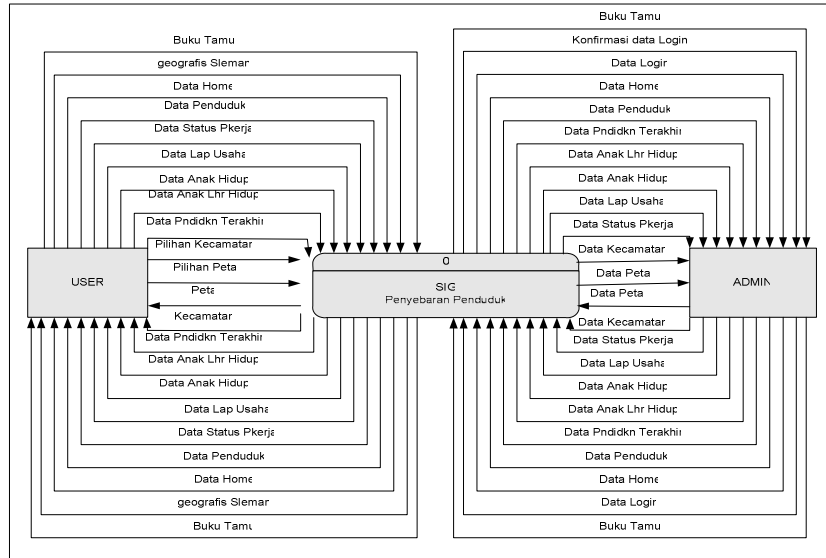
Buku Tamu
geografis Slemar
Data Home
Data Penduduk
Data Status Pkerja
Data Lap Usaha
Data Anak Hidup
Data Anak Lhr Hidup
Data Pndidkn Terakhir
Pilihan Kecamatan
Pilihan Peta
Peta
Kecamatan
Data Pndidkn Terakhir
Data Anak Lhr Hidup
Data Anak Hidup
Data Lap Usaha
Data Status Pkerja
Data Penduduk
Data Home
geografis Slemar
Buku Tamu

USER

0
SIG
Penyebaran Penduduk

ADMIN

Buku Tamu
Konfirmasi data Login
Data Login
Data Home
Data Penduduk
Data Pndidkn Terakhir
Data Anak Lhr Hidup
Data Anak Hidup
Data Lap Usaha
Data Status Pkerja
Data Kecamatan
Data Peta
Data Peta
Data Kecamatan
Data Status Pkerja
Data Lap Usaha
Data Anak Hidup
Data Anak Lhr Hidup
Data Pndidkn Terakhir
Data Penduduk
Data Home
Data Login
Buku Tamu